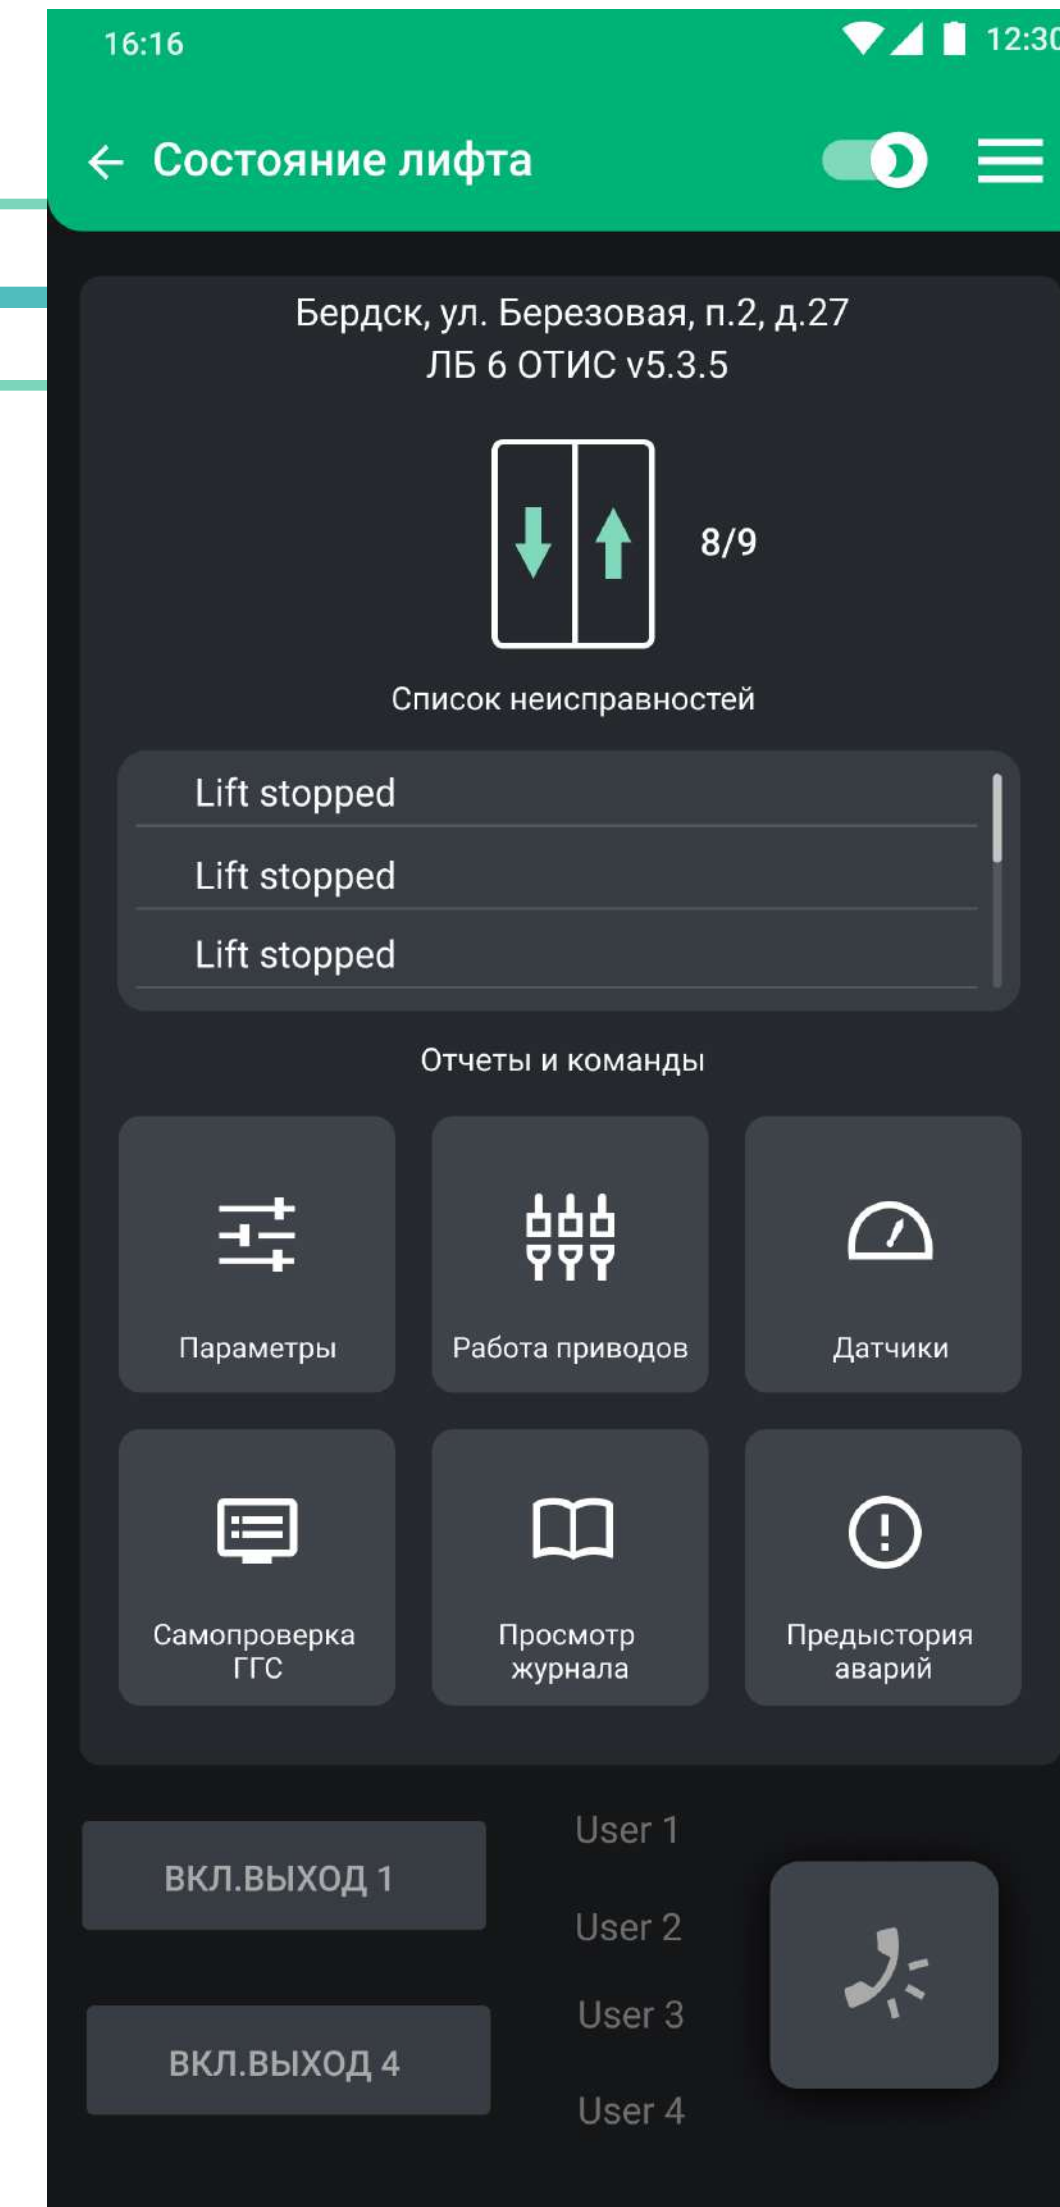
16:16

12:30

← Состояние лифта

Бердск, ул. Березовая, п.2, д.27
ЛБ 6 ОТИС v5.3.5

8/9

Список неисправностей

Lift stopped

Lift stopped

Lift stopped

Отчеты и команды

Параметры

Работа приводов

Датчики

Самопроверка ГГС

Просмотр журнала

Предыстория аварий

User 1

ВКЛ.ВЫХОД 1

User 2

User 3

ВКЛ.ВЫХОД 4

User 4